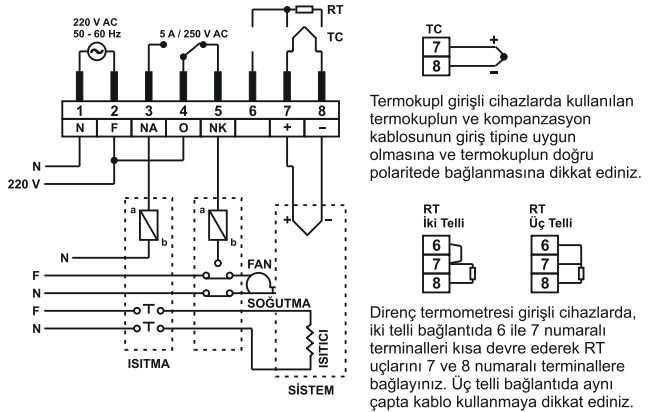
220 V AC
50 - 60 Hz

5 A / 250 V AC

RT

TC

| 1 | 2 | 3 | 4 | 5 | 6 | 7 | 8 |
|---|---|---|---|---|---|---|---|
| N | F | NA | O | NK | | + | – |

N
220 V

a
b
N

a
b

+
–
SİSTEM

F
N
F
N

FAN
SOĞUTMA

ISITICI

ISITMA

TC
7 +
8 –

Termokupl girişli cihazlarda kullanılan termokuplun ve kompanzasyon kablosunun giriş tipine uygun olmasına ve termokuplun doğru polaritede bağlanmasına dikkat ediniz.

RT
İki Telli
6
7
8

RT
Üç Telli
6
7
8

Direnç termometresi girişli cihazlarda, iki telli bağlantıda 6 ile 7 numaralı terminalleri kısa devre ederek RT uçlarını 7 ve 8 numaralı terminallere bağlayınız. Üç telli bağlantıda aynı çapta kablo kullanmaya dikkat ediniz.